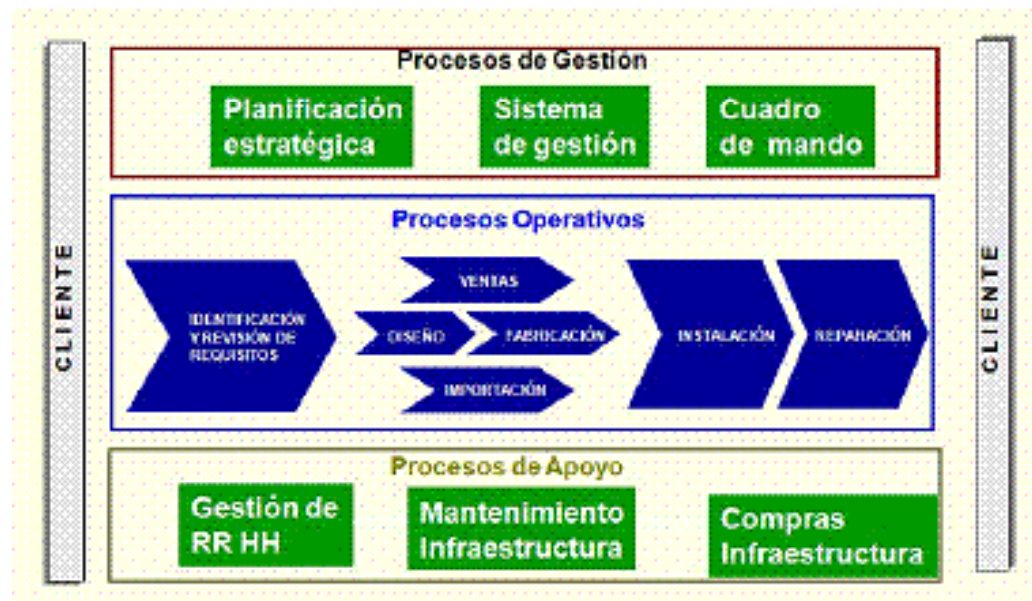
CLIENTE

Procesos de Gestión

Planificación estratégica

Sistema de gestión

Cuadro de mando

Procesos Operativos

IDENTIFICACIÓN Y REVISIÓN DE REQUISITOS

VENTAS

DISEÑO

FABRICACIÓN

IMPORTACIÓN

INSTALACIÓN

REPARACIÓN

Procesos de Apoyo

Gestión de RR HH

Mantenimiento Infraestructura

Compras Infraestructura

CLIENTE